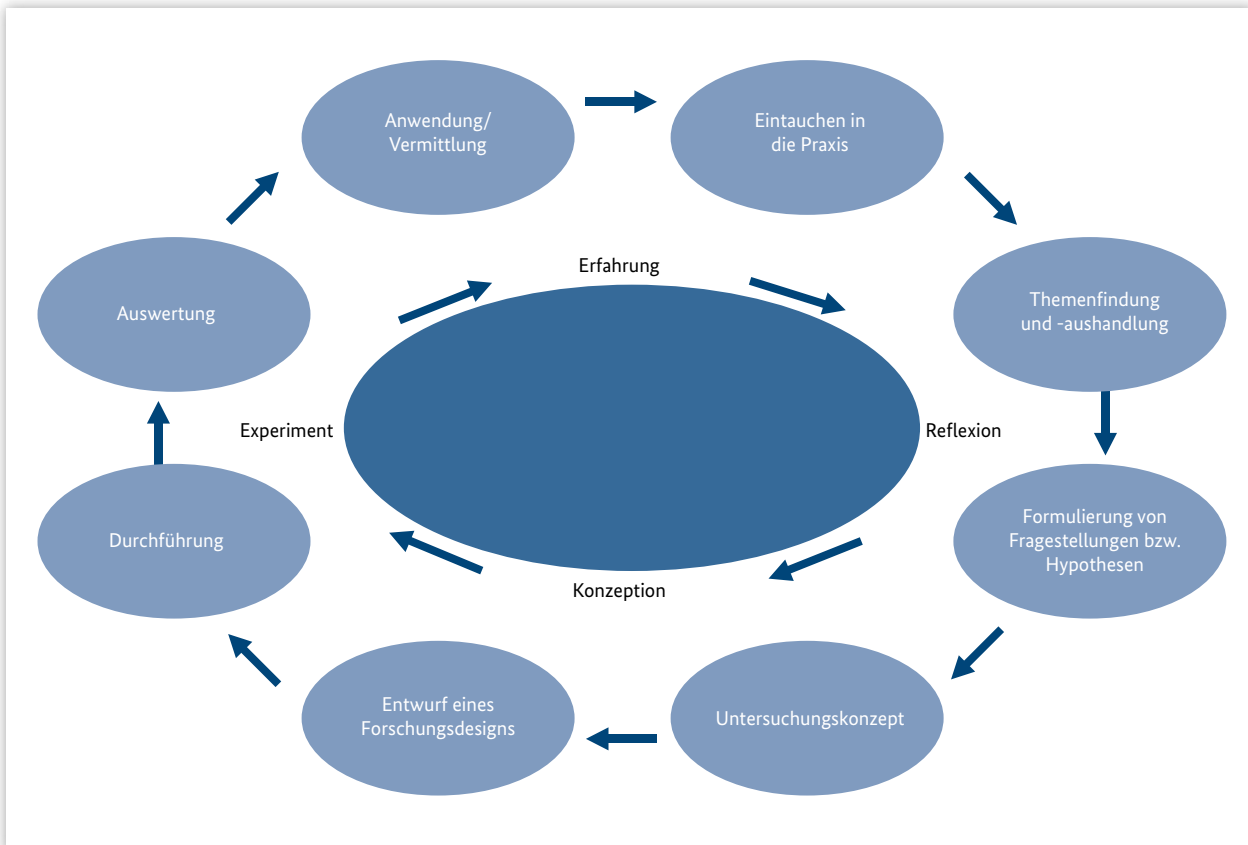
Anwendung/ Vermittlung

Eintauchen in die Praxis

Themenfindung und -aushandlung

Formulierung von Fragestellungen bzw. Hypothesen

Untersuchungskonzept

Entwurf eines Forschungsdesigns

Durchführung

Auswertung

Erfahrung

Reflexion

Konzeption

Experiment